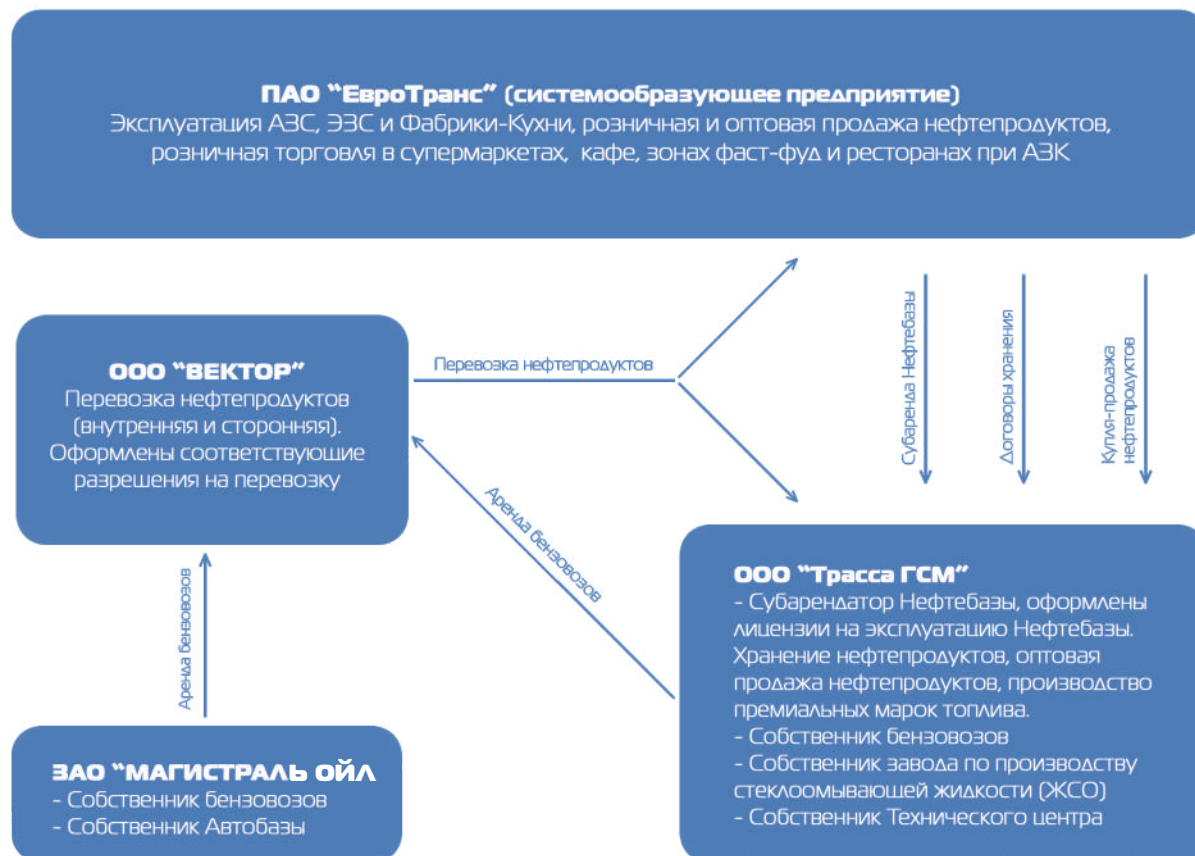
ПАО "ЕвроТранс" (системообразующее предприятие)
Эксплуатация АЗС, ЭЗС и Фабрики-Кухни, розничная и оптовая продажа нефтепродуктов, розничная торговля в супермаркетах, кафе, зонах фаст-фуд и ресторанах при АЗК

ООО "ВЕКТОР"
Перевозка нефтепродуктов (внутренняя и сторонняя). Оформлены соответствующие разрешения на перевозку

Перевозка нефтепродуктов

Субаренда Нефтебазы

Договоры хранения

Купля-продажа нефтепродуктов

Аренда бензовозов

Аренда бензовозов

ООО "Трасса ГСМ"
- Субарендатор Нефтебазы, оформлены лицензии на эксплуатацию Нефтебазы. Хранение нефтепродуктов, оптовая продажа нефтепродуктов, производство премиальных марок топлива.
- Собственник бензовозов
- Собственник завода по производству стеклоомывающей жидкости (ЖСО)
- Собственник Технического центра

ЗАО "МАГИСТРАЛЬ ОЙЛ
- Собственник бензовозов
- Собственник Автобазы